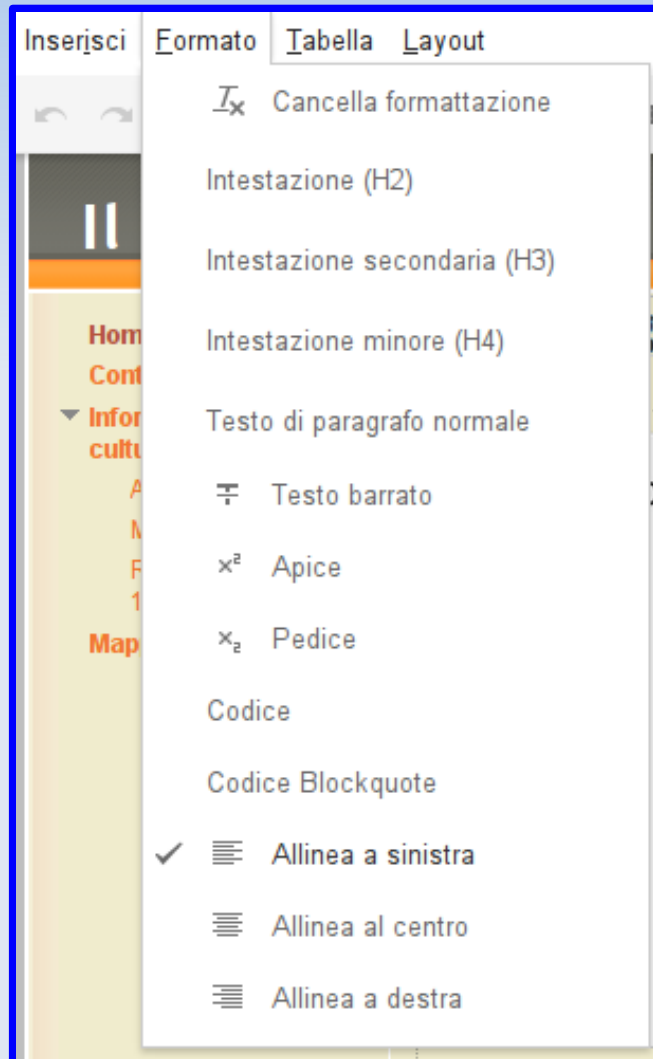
Inserisci Formato Tabella Layout

Il

Hom
Cont
Infor cultu
A
M
F
1
Map

$T_x$ Cancella formattazione

Intestazione (H2)

Intestazione secondaria (H3)

Intestazione minore (H4)

Testo di paragrafo normale

Testo barrato

$x^2$ Apice

$x_2$ Pedice

Codice

Codice Blockquote

✓ Allinea a sinistra

Allinea al centro

Allinea a destra